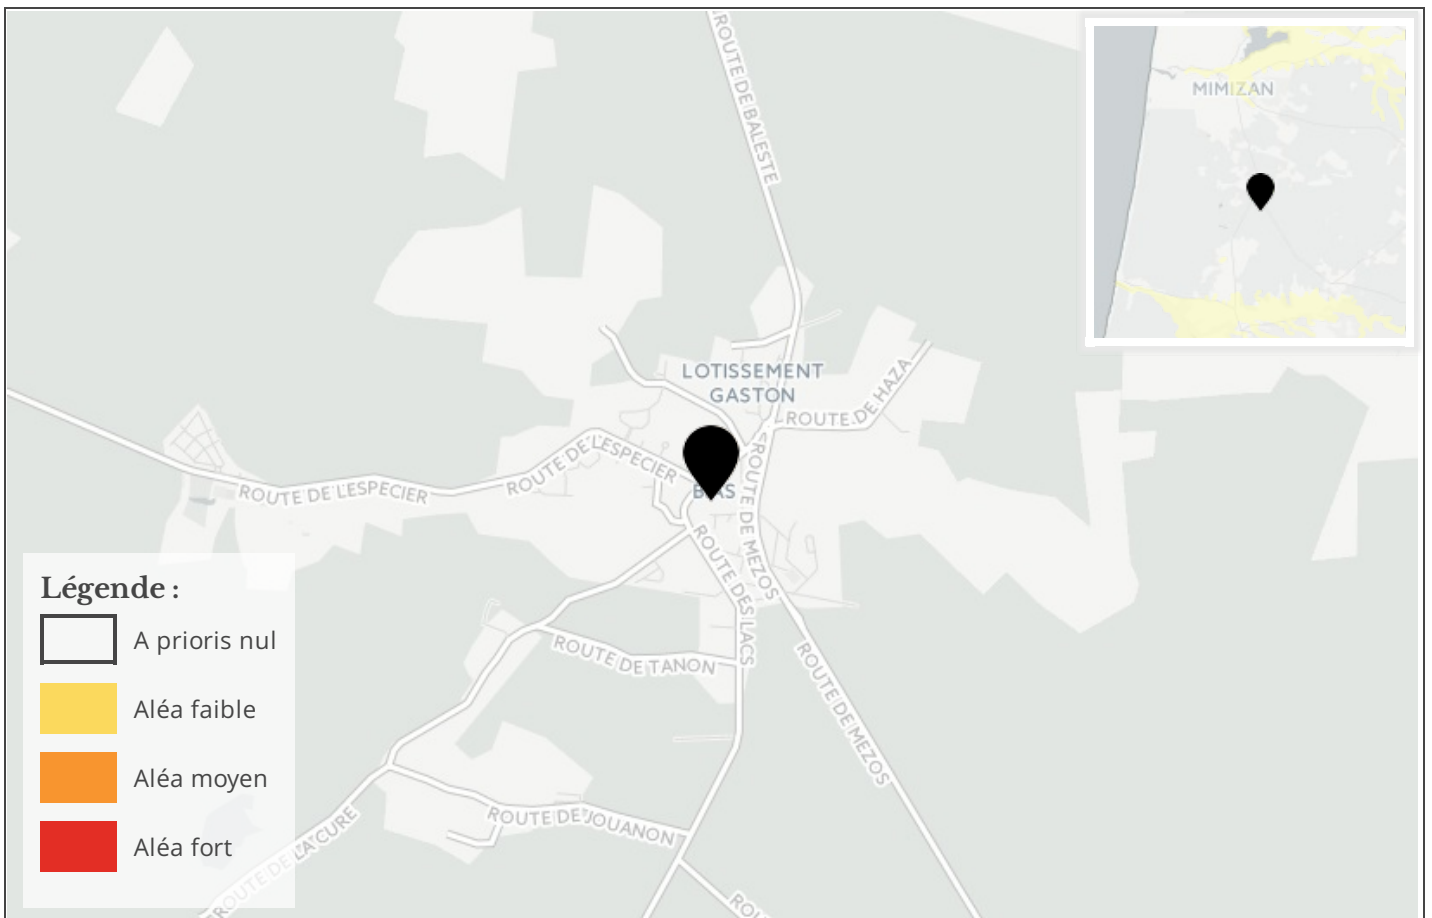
ROUTE DE BALESTE

MIMIZAN

LOTISSEMENT GASTON

ROUTE DE HAZA

ROUTE DE L'ESPECIER

ROUTE DE L'ESPECIER

B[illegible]S

ROUTE DE MEZOS

ROUTE DES LACS

ROUTE DE MEZOS

ROUTE DE TANON

ROUTE DE JOUANON

ROUTE DE LA CURE

RO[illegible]

Légende :

A prioris nul

Aléa faible

Aléa moyen

Aléa fort